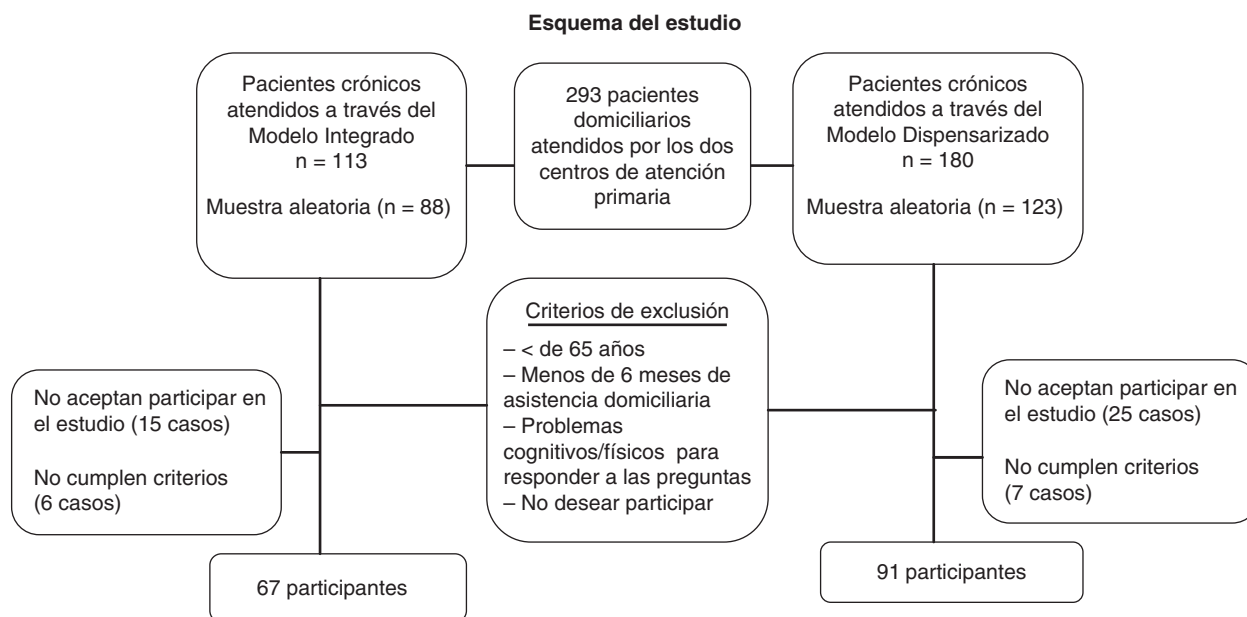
Esquema del estudio

Pacientes crónicos atendidos a través del Modelo Integrado
n = 113

Muestra aleatoria (n = 88)

293 pacientes domiciliarios atendidos por los dos centros de atención primaria

Pacientes crónicos atendidos a través del Modelo Dispensarizado
n = 180

Muestra aleatoria (n = 123)

Criterios de exclusión
– < de 65 años
– Menos de 6 meses de asistencia domiciliaria
– Problemas cognitivos/físicos para responder a las preguntas
– No desear participar

No aceptan participar en el estudio (15 casos)

No cumplen criterios (6 casos)

No aceptan participar en el estudio (25 casos)

No cumplen criterios (7 casos)

67 participantes

91 participantes